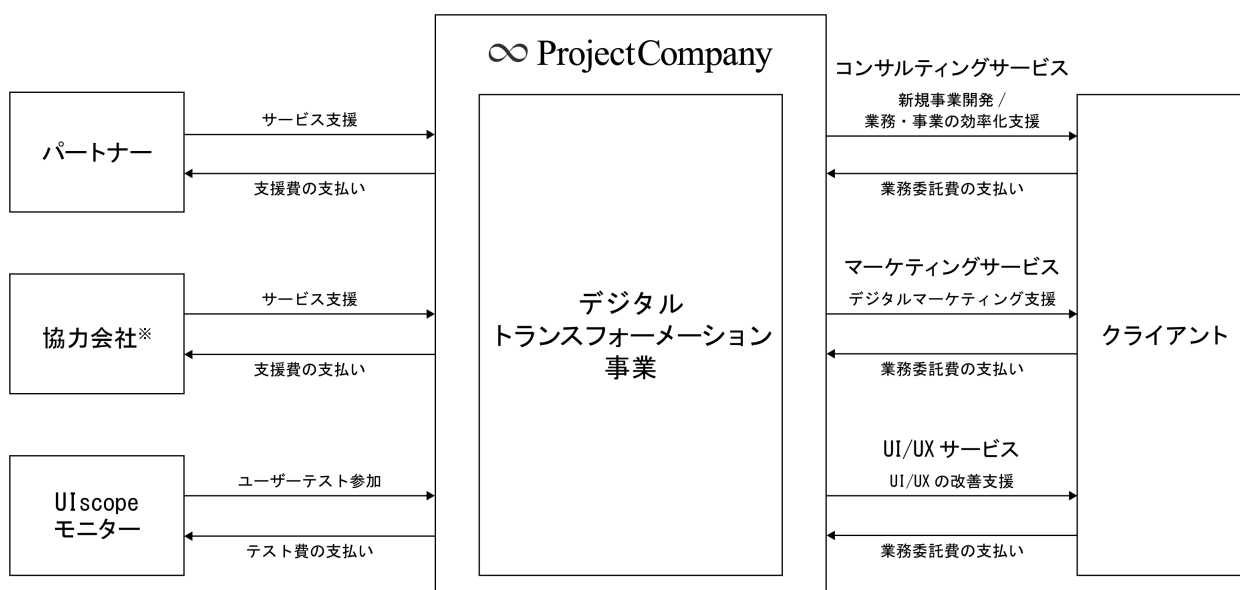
∞ ProjectCompany

パートナー

サービス支援

支援費の支払い

協力会社※

サービス支援

支援費の支払い

UIscope モニター

ユーザーテスト参加

テスト費の支払い

デジタル トランスフォーメーション 事業

コンサルティングサービス

新規事業開発 / 業務・事業の効率化支援

業務委託費の支払い

マーケティングサービス

デジタルマーケティング支援

業務委託費の支払い

UI/UX サービス

UI/UX の改善支援

業務委託費の支払い

クライアント